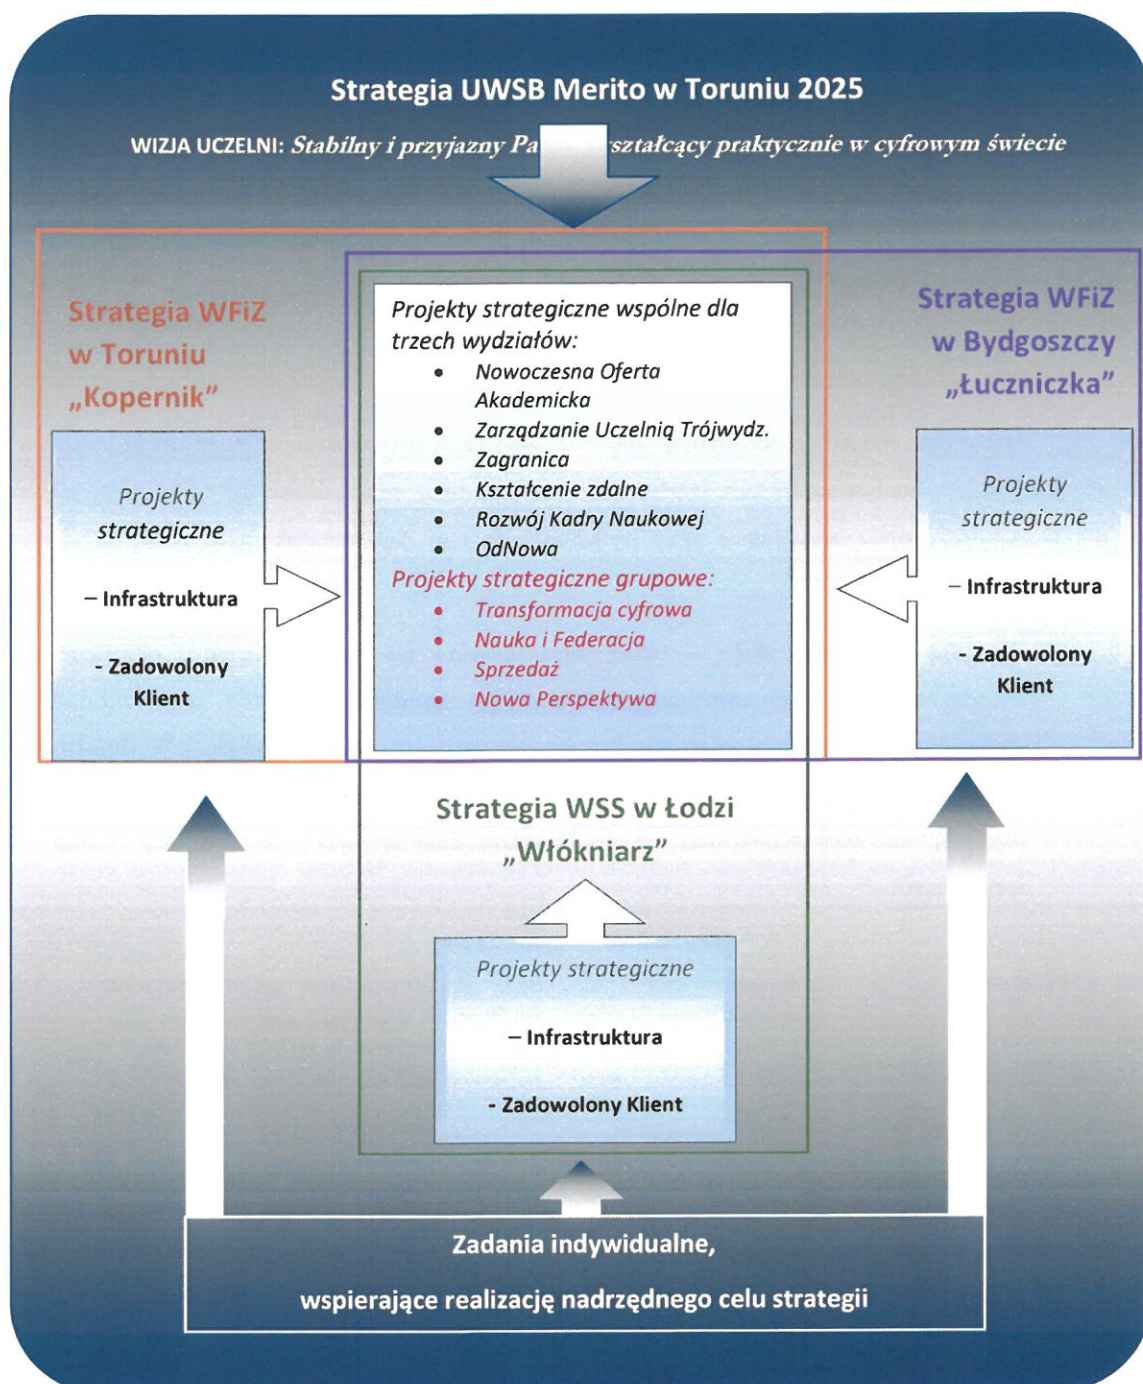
Strategia UWSB Merito w Toruniu 2025

WIZJA UCZELNI: Stabilny i przyjazny Pa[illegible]ształcący praktycznie w cyfrowym świecie

Strategia WFiZ w Toruniu „Kopernik"

Projekty strategiczne

– Infrastruktura

- Zadowolony Klient

Projekty strategiczne wspólne dla trzech wydziałów:

- Nowoczesna Oferta Akademicka
- Zarządzanie Uczelnią Trójwydz.
- Zagranica
- Kształcenie zdalne
- Rozwój Kadry Naukowej
- OdNowa

Projekty strategiczne grupowe:

- Transformacja cyfrowa
- Nauka i Federacja
- Sprzedaż
- Nowa Perspektywa

Strategia WFiZ w Bydgoszczy „Łuczniczka"

Projekty strategiczne

– Infrastruktura

- Zadowolony Klient

Strategia WSS w Łodzi „Włókniarz"

Projekty strategiczne

– Infrastruktura

- Zadowolony Klient

Zadania indywidualne,

wspierające realizację nadrzędnego celu strategii